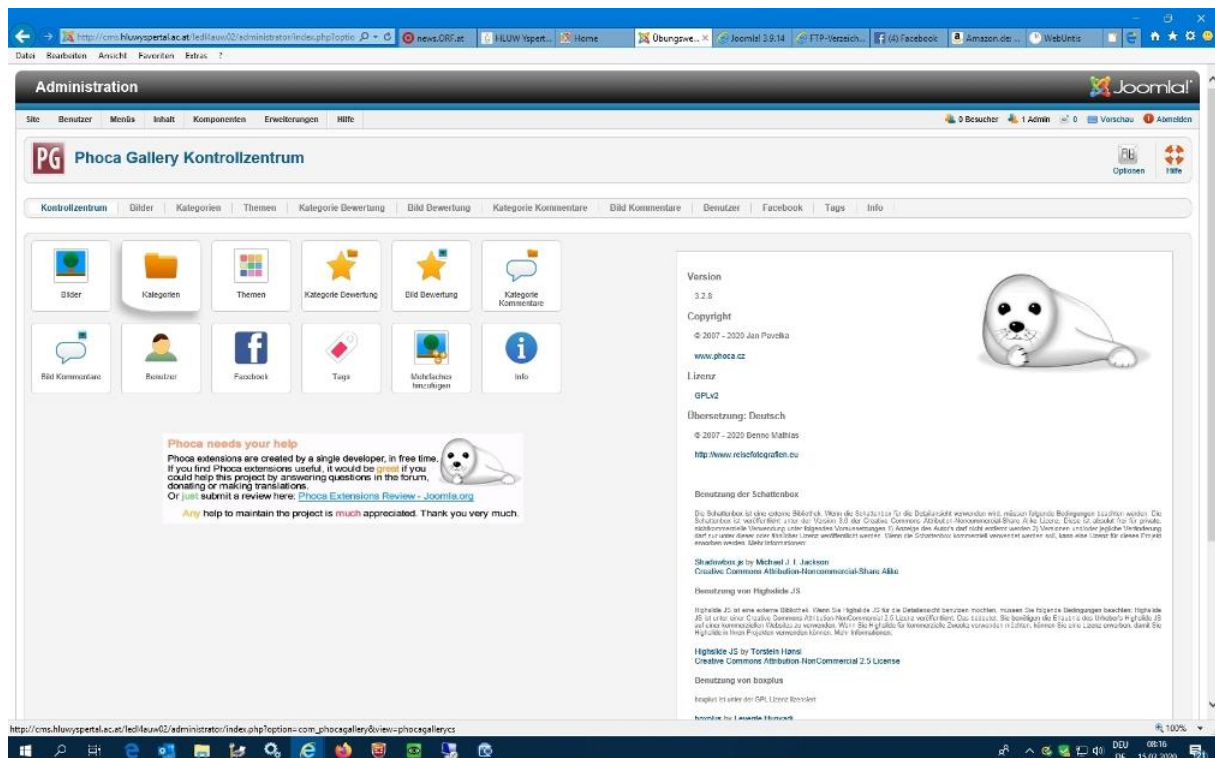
http://cms.hluwyspertal.ac.at/ledl4auw02/administrator/index.php?optio | news.ORF.at | HLUW Yspert... | Home | Übungswe... | Joomla! 3.9.14 | FTP-Verzeich... | (4) Facebook | Amazon.de: ... | WebUntis

Datei Bearbeiten Ansicht Favoriten Extras ?

Administration

Joomla!

Site Benutzer Menüs Inhalt Komponenten Erweiterungen Hilfe

0 Besucher 1 Admin 0 Vorschau Abmelden

PG Phoca Gallery Kontrollzentrum

Optionen Hilfe

Kontrollzentrum | Bilder | Kategorien | Themen | Kategorie Bewertung | Bild Bewertung | Kategorie Kommentare | Bild Kommentare | Benutzer | Facebook | Tags | Info

Bilder
Kategorien
Themen
Kategorie Bewertung
Bild Bewertung
Kategorie Kommentare
Bild Kommentare
Benutzer
Facebook
Tags
Mehrfaches hinzufügen
Info

Phoca needs your help
Phoca extensions are created by a single developer, in free time. If you find Phoca extensions useful, it would be great if you could help this project by answering questions in the forum, donating or making translations.
Or just submit a review here: Phoca Extensions Review - Joomla.org
Any help to maintain the project is much appreciated. Thank you very much.

Version
3.2.8
Copyright
© 2007 - 2020 Jan Pavelka
www.phoca.cz
Lizenz
GPLv2
Übersetzung: Deutsch
© 2007 - 2020 Benno Mathias
http://www.reisefotografen.eu

Benutzung der Schattenbox
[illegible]

Shadowbox.js by Michael J. I. Jackson
Creative Commons Attribution-Noncommercial-Share Alike

Benutzung von Highslide JS
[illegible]

Highslide JS by Torstein Hønsi
Creative Commons Attribution-NonCommercial 2.5 License

Benutzung von boxplus
boxplus ist unter der GPL Lizenz lizenziert

boxplus by Levente Hunyadi

http://cms.hluwyspertal.ac.at/ledl4auw02/administrator/index.php?option=com_phocagallery&view=phocagallerycs

100%

DEU DE 08:16 15.02.2020